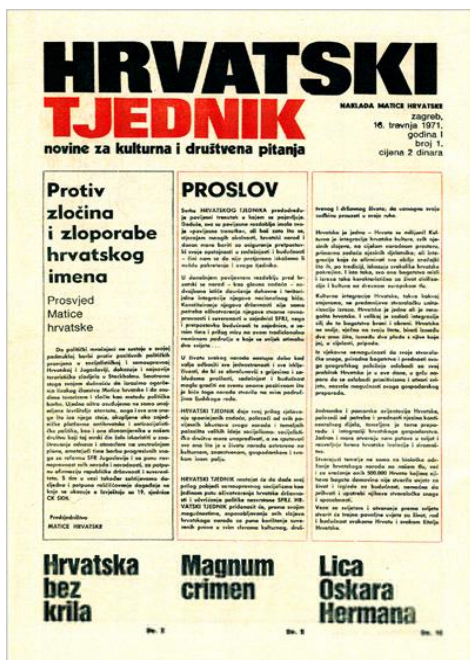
HRVATSKI
TJEDNIK
NAKLADA MATICE HRVATSKE
zagreb, 16. travnja 1971. godina I broj 1. cijena 2 dinara
novine za kulturna i društvena pitanja

Protiv zločina i zloporabe hrvatskog imena

Prosvjed Matice hrvatske

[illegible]

Predsjedništvo
MATICE HRVATSKE

PROSLOV

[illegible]

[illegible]

Hrvatska bez krila
Str. 2

Magnum crimen
Str. 8

Lica Oskara Hermana
Str. 16